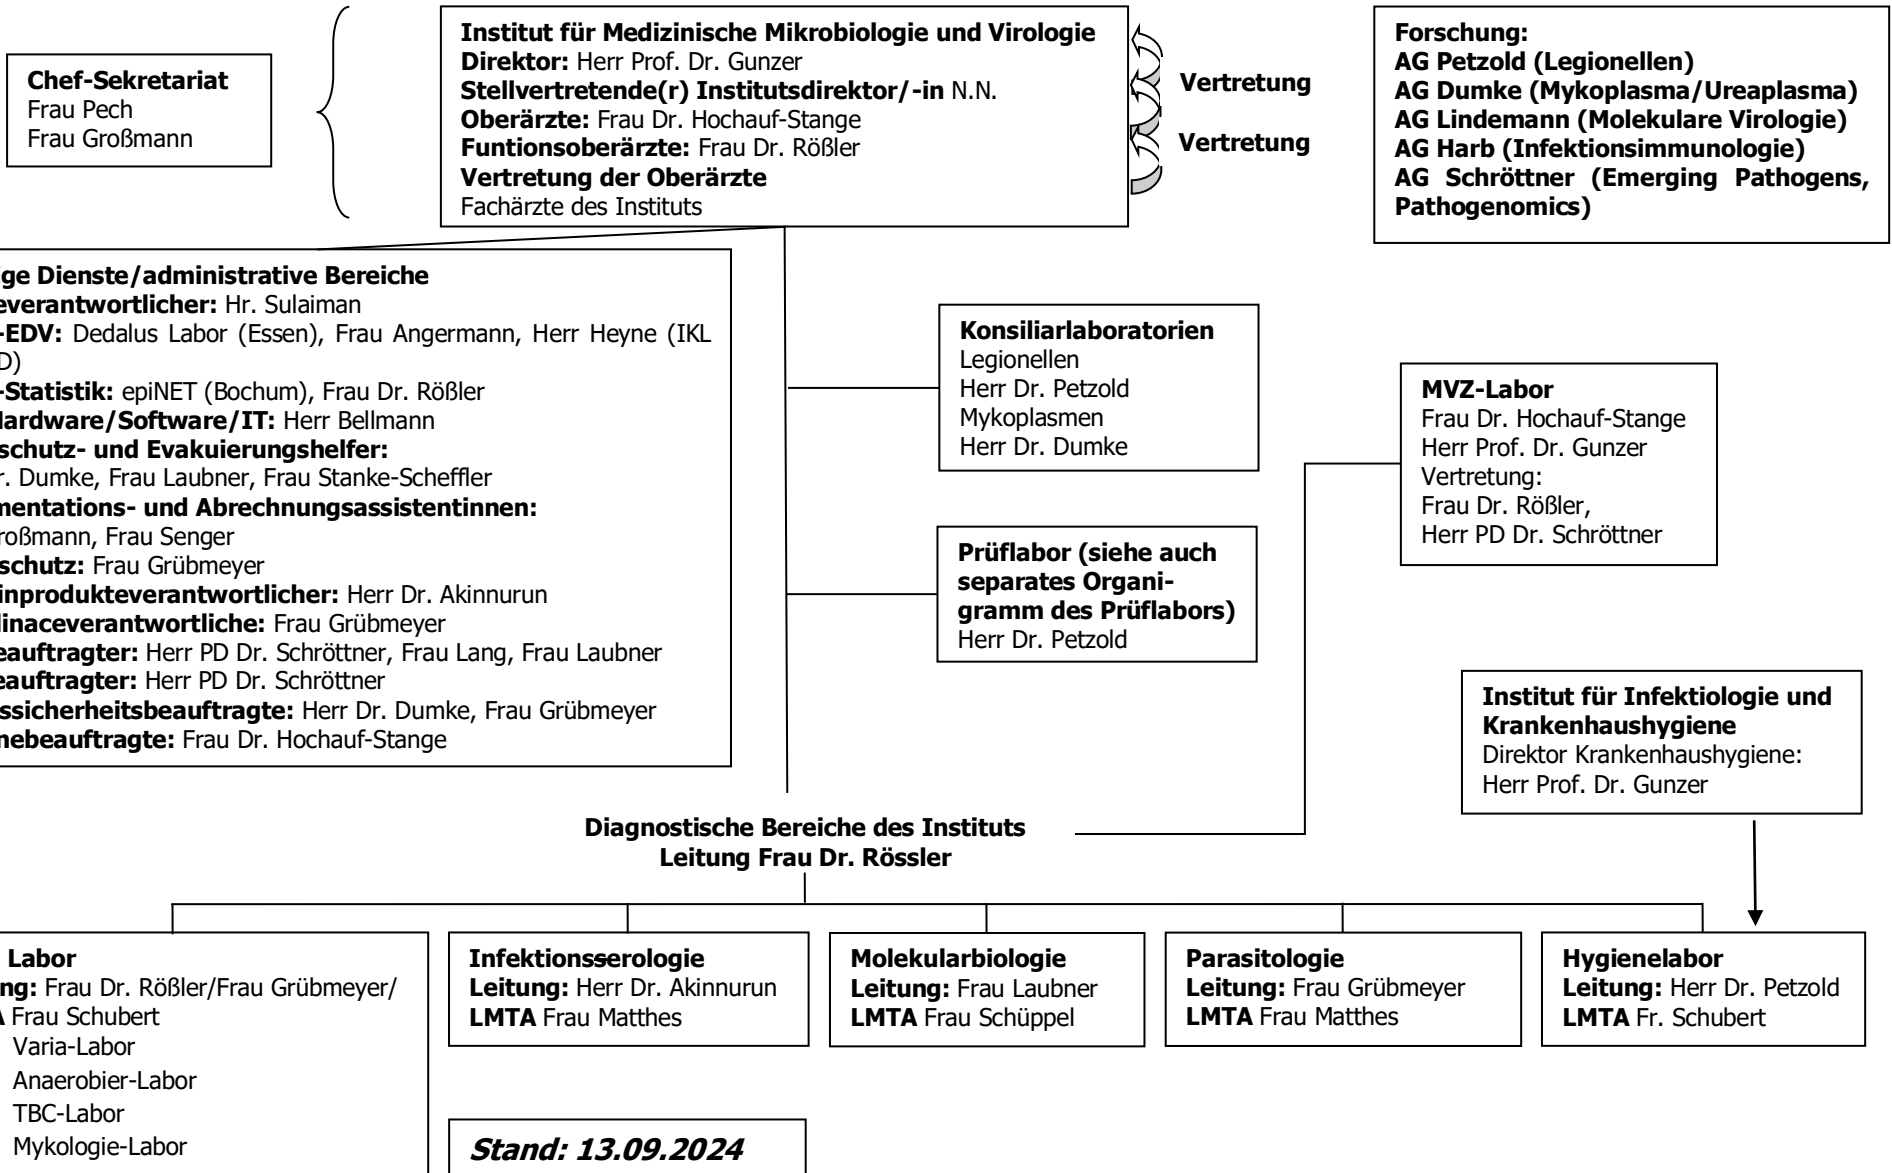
Chef-Sekretariat
Frau Pech
Frau Großmann

Institut für Medizinische Mikrobiologie und Virologie
Direktor: Herr Prof. Dr. Gunzer
Stellvertretende(r) Institutsdirektor/-in N.N.
Oberärzte: Frau Dr. Hochauf-Stange
Funtionsoberärzte: Frau Dr. Rößler
Vertretung der Oberärzte
Fachärzte des Instituts

Vertretung

Vertretung

Forschung:
AG Petzold (Legionellen)
AG Dumke (Mykoplasma/Ureaplasma)
AG Lindemann (Molekulare Virologie)
AG Harb (Infektionsimmunologie)
AG Schröttner (Emerging Pathogens, Pathogenomics)

ge Dienste/administrative Bereiche
everantwortlicher: Hr. Sulaiman
-EDV: Dedalus Labor (Essen), Frau Angermann, Herr Heyne (IKL D)
-Statistik: epiNET (Bochum), Frau Dr. Rößler
ardware/Software/IT: Herr Bellmann
schutz- und Evakuierungshelfer:
r. Dumke, Frau Laubner, Frau Stanke-Scheffler
mentations- und Abrechnungsassistentinnen:
roßmann, Frau Senger
schutz: Frau Grübmeyer
inprodukteverantwortlicher: Herr Dr. Akinnurun
linaceverantwortliche: Frau Grübmeyer
eauftragter: Herr PD Dr. Schröttner, Frau Lang, Frau Laubner
eauftragter: Herr PD Dr. Schröttner
ssicherheitsbeauftragte: Herr Dr. Dumke, Frau Grübmeyer
nebeauftragte: Frau Dr. Hochauf-Stange

Konsiliarlaboratorien
Legionellen
Herr Dr. Petzold
Mykoplasmen
Herr Dr. Dumke

Prüflabor (siehe auch separates Organigramm des Prüflabors)
Herr Dr. Petzold

MVZ-Labor
Frau Dr. Hochauf-Stange
Herr Prof. Dr. Gunzer
Vertretung:
Frau Dr. Rößler,
Herr PD Dr. Schröttner

Institut für Infektiologie und Krankenhaushygiene
Direktor Krankenhaushygiene:
Herr Prof. Dr. Gunzer

Diagnostische Bereiche des Instituts
Leitung Frau Dr. Rössler

Labor
ng: Frau Dr. Rößler/Frau Grübmeyer/
A Frau Schubert
Varia-Labor
Anaerobier-Labor
TBC-Labor
Mykologie-Labor

Infektionsserologie
Leitung: Herr Dr. Akinnurun
LMTA Frau Matthes

Molekularbiologie
Leitung: Frau Laubner
LMTA Frau Schüppel

Parasitologie
Leitung: Frau Grübmeyer
LMTA Frau Matthes

Hygienelabor
Leitung: Herr Dr. Petzold
LMTA Fr. Schubert

Stand: 13.09.2024